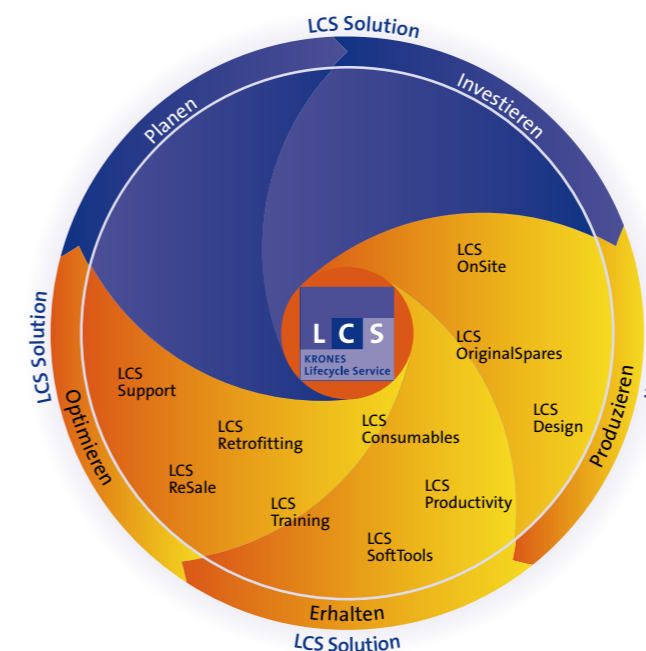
LCS Solution

Planen

Investieren

LCS Solution

Optimieren

Produzieren

Erhalten

LCS Solution

L C S
KRONES
Lifecycle Service

LCS OnSite

LCS OriginalSpares

LCS Design

LCS Support

LCS Retrofitting

LCS Consumables

LCS ReSale

LCS Training

LCS Productivity

LCS SoftTools